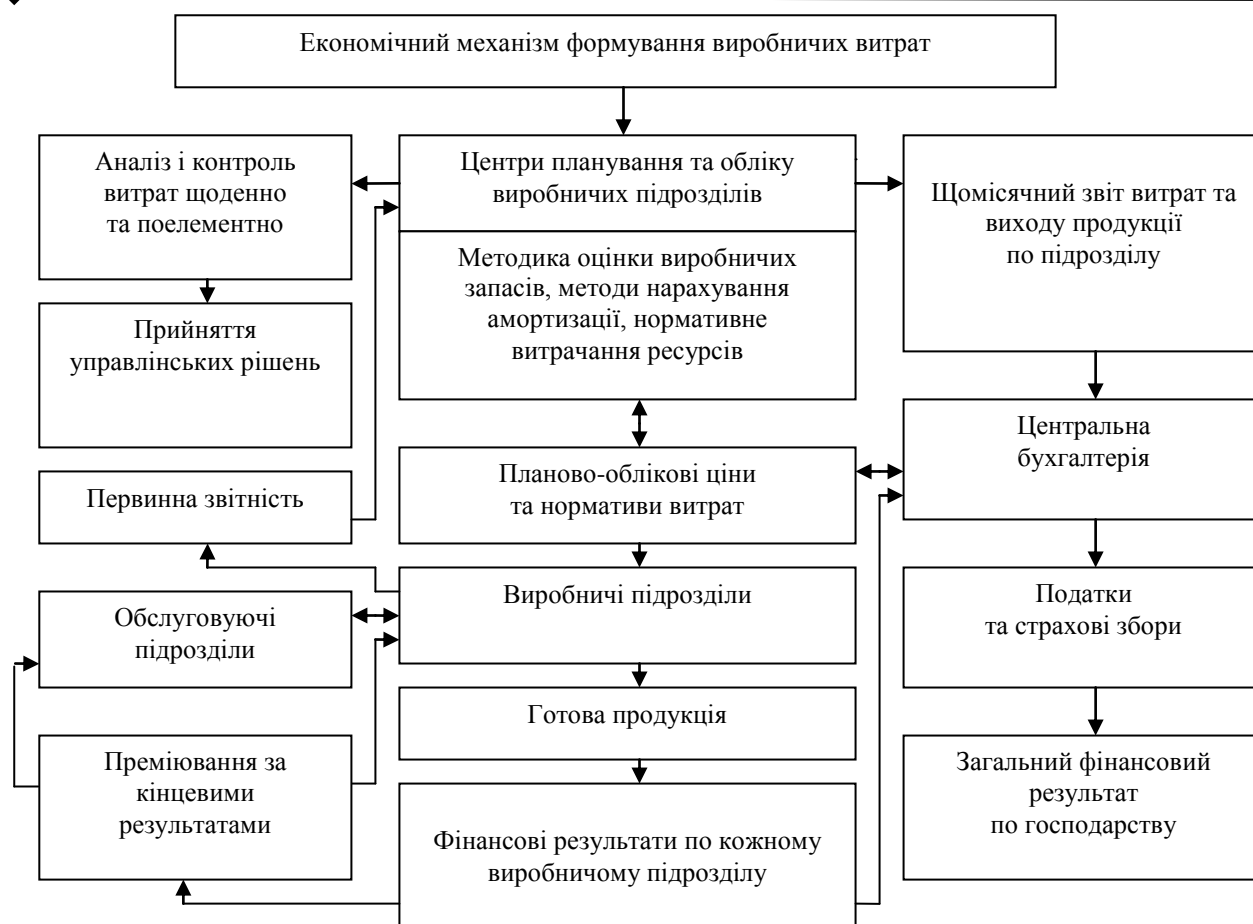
Економічний механізм формування виробничих витрат

Аналіз і контроль витрат щоденно та поелементно

Центри планування та обліку виробничих підрозділів

Щомісячний звіт витрат та виходу продукції по підрозділу

Методика оцінки виробничих запасів, методи нарахування амортизації, нормативне витрачання ресурсів

Прийняття управлінських рішень

Центральна бухгалтерія

Планово-облікові ціни та нормативи витрат

Первинна звітність

Виробничі підрозділи

Обслуговуючі підрозділи

Податки та страхові збори

Готова продукція

Преміювання за кінцевими результатами

Загальний фінансовий результат по господарству

Фінансові результати по кожному виробничому підрозділу